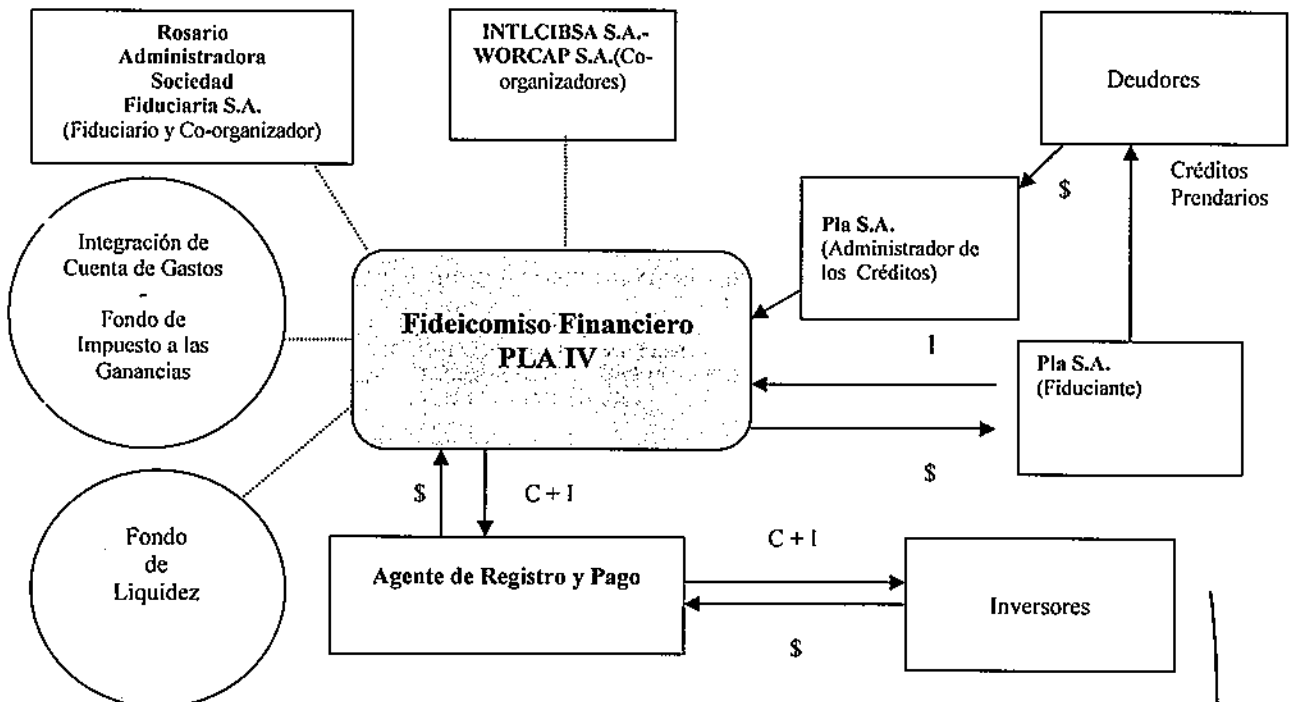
Rosario Administradora Sociedad Fiduciaria S.A. (Fiduciario y Co-organizador)

INTLCIBSA S.A.- WORCAP S.A.(Co-organizadores)

Deudores

Créditos Prendarios

$

Pla S.A. (Administrador de los Créditos)

Integración de Cuenta de Gastos - Fondo de Impuesto a las Ganancias

Fideicomiso Financiero PLA IV

I

Pla S.A. (Fiduciante)

$

$

C + I

Fondo de Liquidez

C + I

Agente de Registro y Pago

Inversores

$